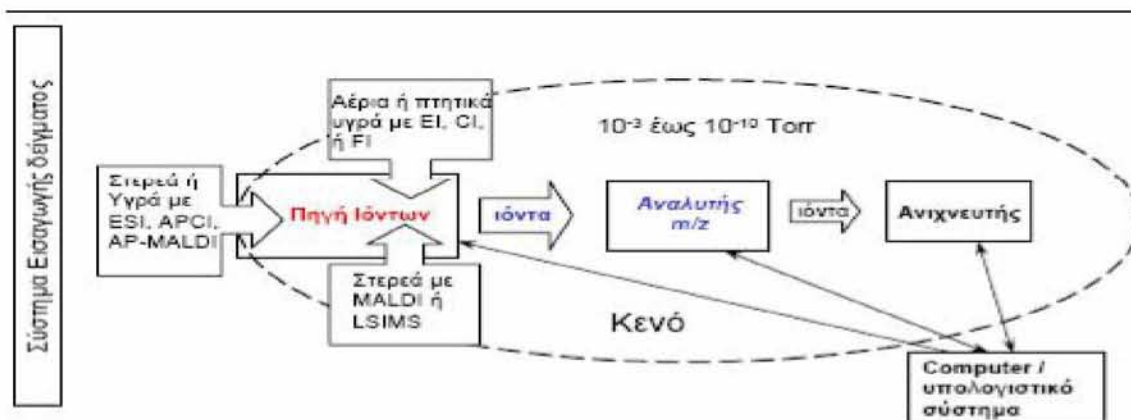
Σύστημα Εισαγωγής δείγματος

Αέρια ή πτητικά υγρά με EI, CI, ή FI

$10^{-3}$ έως $10^{-10}$ Torr

Στερεά ή Υγρά με ESI, APCI, AP-MALDI

Πηγή Ιόντων

ιόντα

Αναλυτής m/z

ιόντα

Ανιχνευτής

Στερεά με MALDI ή LSIMS

Κενό

Computer / υπολογιστικό σύστημα